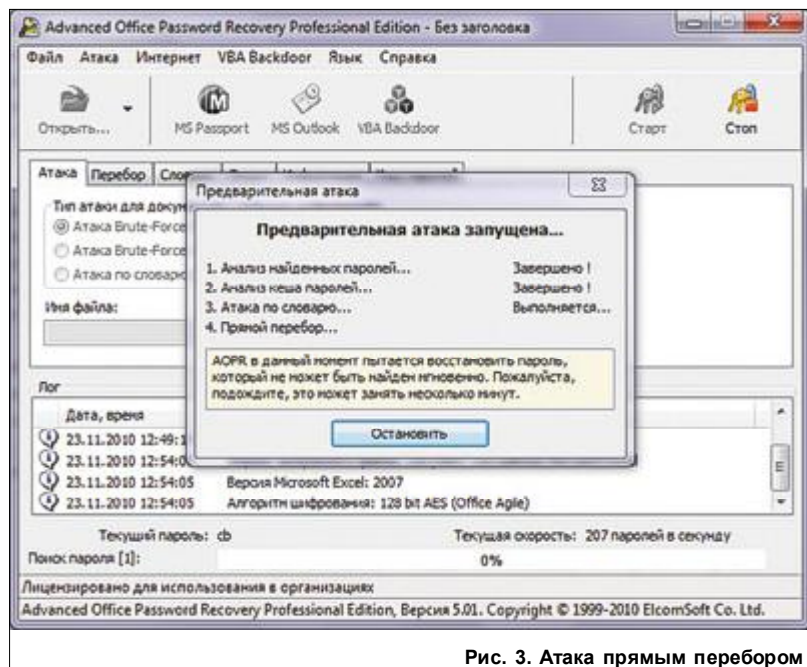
Advanced Office Password Recovery Professional Edition - Без заголовка

Файл Атака Интернет VBA Backdoor Язык Справка

Открыть... MS Passport MS Outlook VBA Backdoor Старт Стоп

Атака Перебор Сло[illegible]

Тип атаки для доку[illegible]
Атака Brute-Force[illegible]
Атака Brute-Force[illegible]
Атака по словарю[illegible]

Имя файла:

Лог

Дата, время
23.11.2010 12:49:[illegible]
23.11.2010 12:54:0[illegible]
23.11.2010 12:54:05 Версия Microsoft Excel: 2007
23.11.2010 12:54:05 Алгоритм шифрования: 128 bit AES (Office Agile)

Текущий пароль: cb Текущая скорость: 207 паролей в секунду
Поиск пароля [1]: 0%

Лицензировано для использования в организациях
Advanced Office Password Recovery Professional Edition, Версия 5.01. Copyright © 1999-2010 ElcomSoft Co. Ltd.

Предварительная атака

Предварительная атака запущена...

1. Анализ найденных паролей... Завершено !
2. Анализ кеша паролей... Завершено !
3. Атака по словарю... Выполняется...
4. Прямой перебор...

AOPR в данный момент пытается восстановить пароль, который не может быть найден мгновенно. Пожалуйста, подождите, это может занять несколько минут.

Остановить

Рис. 3. Атака прямым перебором